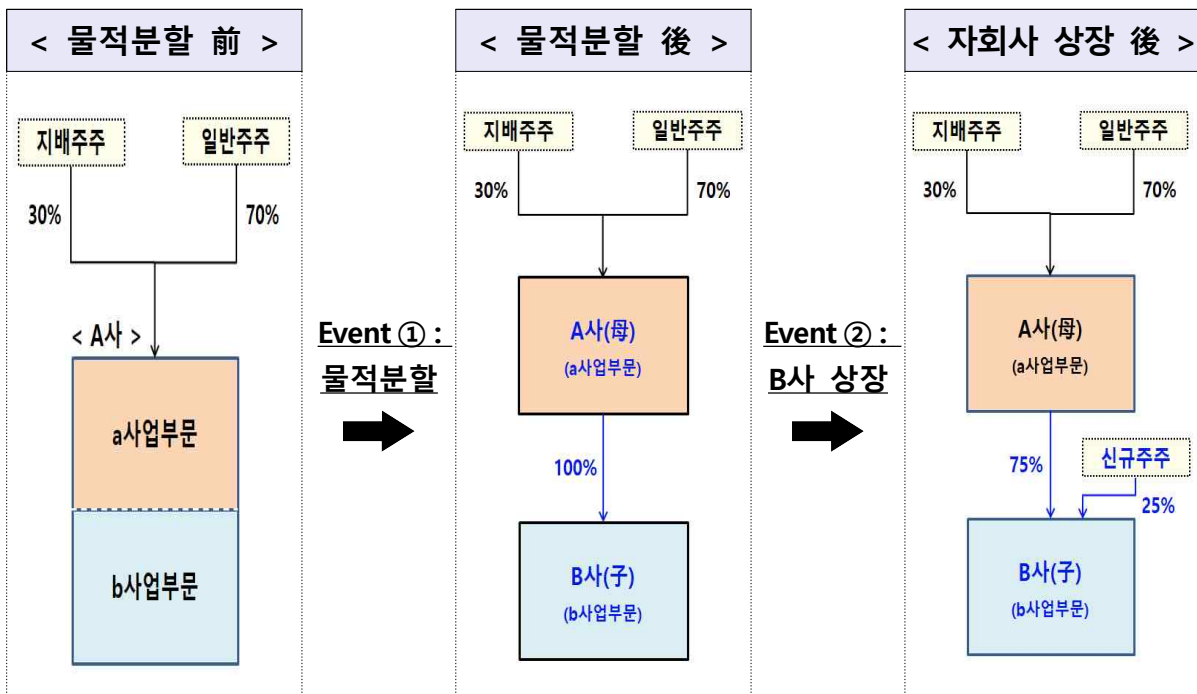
< 물적분할 前 >

지배주주

일반주주

30%

70%

< A사 >

a사업부문

b사업부문

Event ① :
물적분할

< 물적분할 後 >

지배주주

일반주주

30%

70%

A사(母)
(a사업부문)

100%

B사(子)
(b사업부문)

Event ② :
B사 상장

< 자회사 상장 後 >

지배주주

일반주주

30%

70%

A사(母)
(a사업부문)

75%

신규주주

25%

B사(子)
(b사업부문)